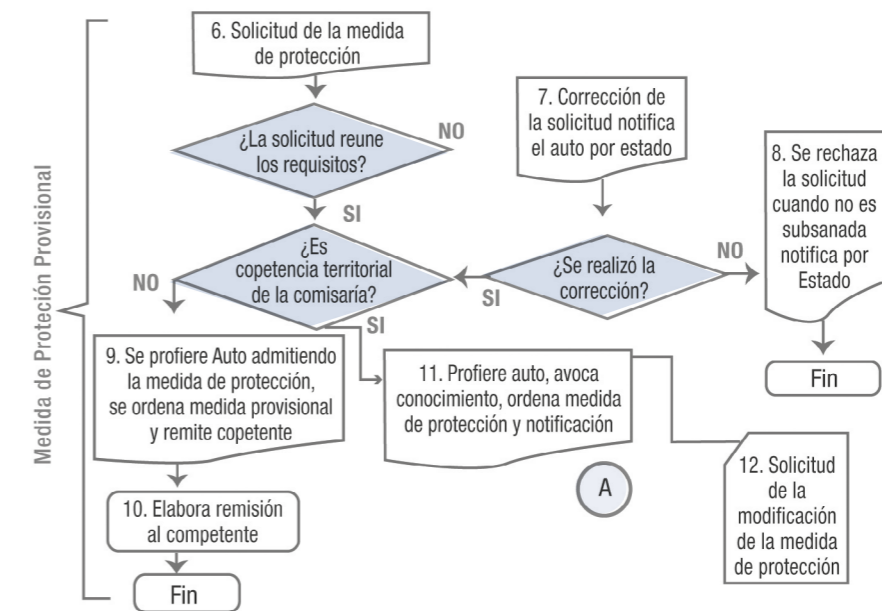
Medida de Proteción Provisional

6. Solicitud de la medida de protección

¿La solicitud reune los requisitos?

NO

SI

7. Corrección de la solicitud notifica el auto por estado

8. Se rechaza la solicitud cuando no es subsanada notifica por Estado

¿Es copetencia territorial de la comisaría?

NO

SI

¿Se realizó la corrección?

SI

NO

Fin

9. Se profiere Auto admitiendo la medida de protección, se ordena medida provisional y remite copetente

11. Profiere auto, avoca conocimiento, ordena medida de protección y notificación

A

12. Solicitud de la modificación de la medida de protección

10. Elabora remisión al competente

Fin